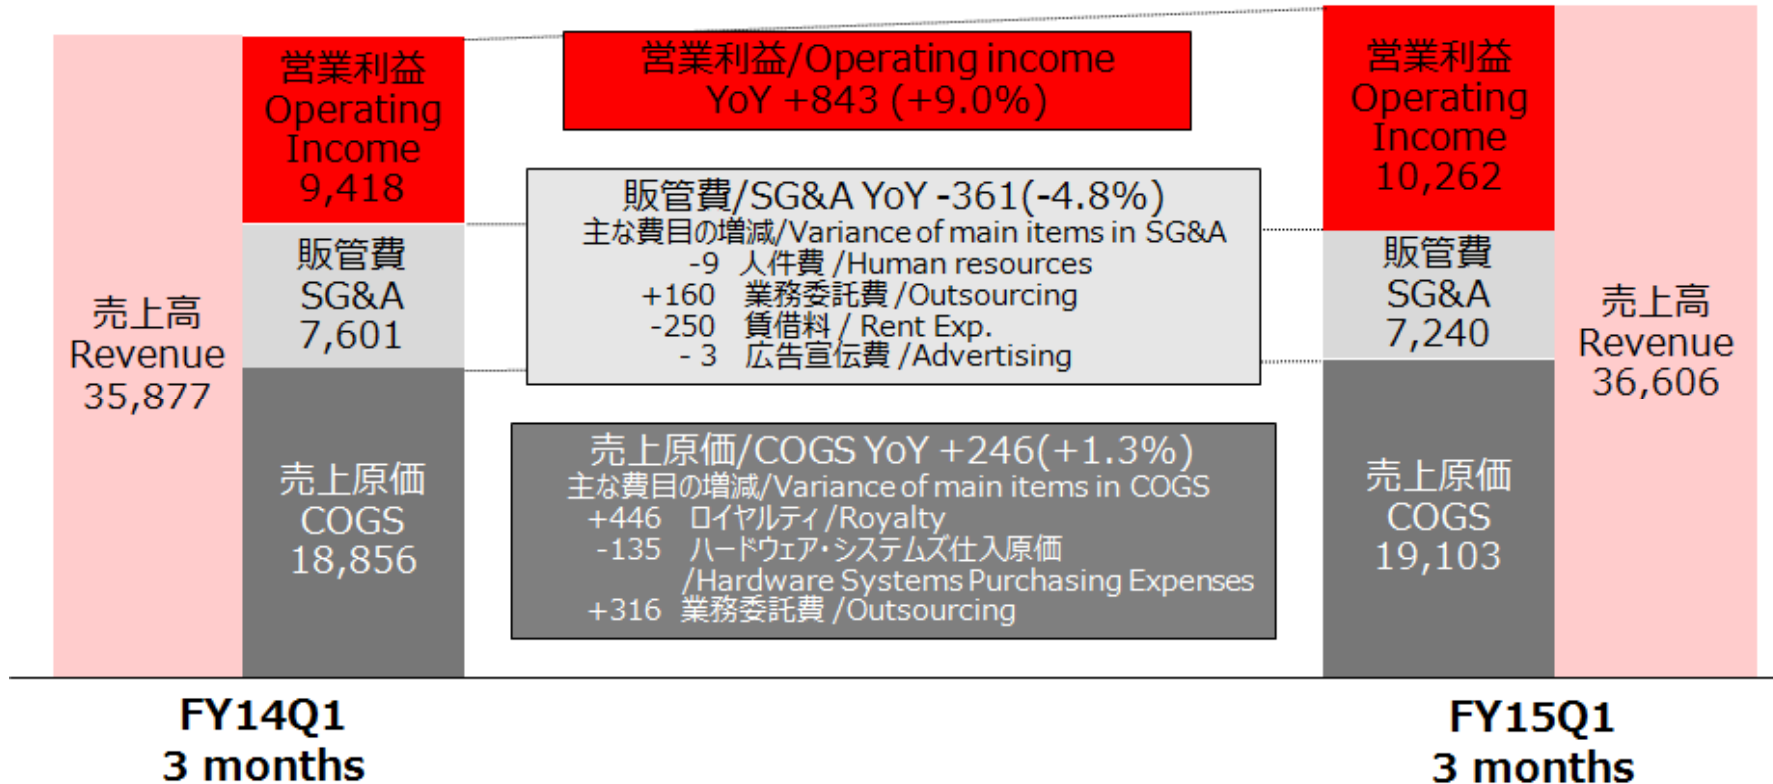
売上高
Revenue
35,877

営業利益
Operating Income
9,418

販管費
SG&A
7,601

売上原価
COGS
18,856

営業利益/Operating income
YoY +843 (+9.0%)

販管費/SG&A YoY -361(-4.8%)
主な費目の増減/Variance of main items in SG&A
-9 人件費 /Human resources
+160 業務委託費 /Outsourcing
-250 賃借料 / Rent Exp.
- 3 広告宣伝費 /Advertising

売上原価/COGS YoY +246(+1.3%)
主な費目の増減/Variance of main items in COGS
+446 ロイヤルティ /Royalty
-135 ハードウェア・システムズ仕入原価 /Hardware Systems Purchasing Expenses
+316 業務委託費 /Outsourcing

営業利益
Operating Income
10,262

販管費
SG&A
7,240

売上原価
COGS
19,103

売上高
Revenue
36,606

FY14Q1
3 months

FY15Q1
3 months